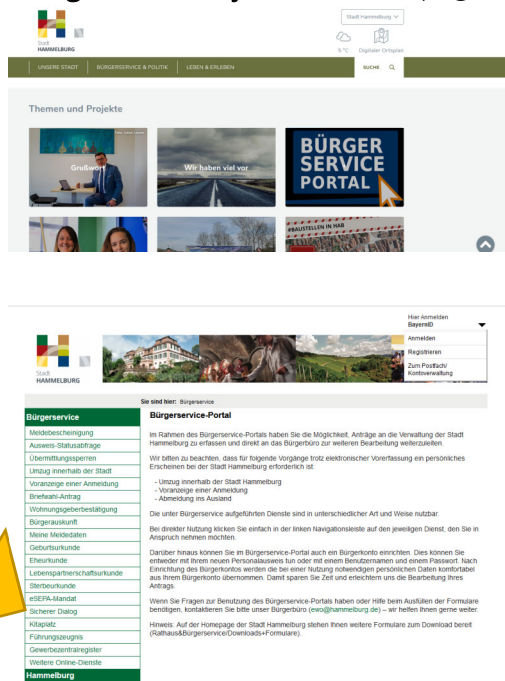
Stadt HAMMELBURG

Stadt Hammelburg

5 °C Digitaler Ortsplan

UNSERE STADT BÜRGERSERVICE & POLITIK LEBEN & ERLEBEN SUCHE

Themen und Projekte

Grußwort

Wir haben viel vor

BÜRGER SERVICE PORTAL

#BAUSTELLEN IN HAB

Hier Anmelden BayernID

Anmelden

Registrieren

Zum Postfach/ Kontoverwaltung

Stadt HAMMELBURG

Sie sind hier: Bürgerservice

Bürgerservice

Meldebescheinigung
Ausweis-Statusabfrage
Übermittlungssperren
Umzug innerhalb der Stadt
Voranzeige einer Anmeldung
Briefwahl-Antrag
Wohnungsgeberbestätigung
Bürgerauskunft
Meine Meldedaten
Geburtsurkunde
Eheurkunde
Lebenspartnerschaftsurkunde
Sterbeurkunde
eSEPA-Mandat
Sicherer Dialog
Kitaplatz
Führungszeugnis
Gewerbezentralregister
Weitere Online-Dienste
Hammelburg

Bürgerservice-Portal

Im Rahmen des Bürgerservice-Portals haben Sie die Möglichkeit, Anträge an die Verwaltung der Stadt Hammelburg zu erfassen und direkt an das Bürgerbüro zur weiteren Bearbeitung weiterzuleiten.

Wir bitten zu beachten, dass für folgende Vorgänge trotz elektronischer Vorerfassung ein persönliches Erscheinen bei der Stadt Hammelburg erforderlich ist:

- Umzug innerhalb der Stadt Hammelburg
- Voranzeige einer Anmeldung
- Abmeldung ins Ausland

Die unter Bürgerservice aufgeführten Dienste sind in unterschiedlicher Art und Weise nutzbar.

Bei direkter Nutzung klicken Sie einfach in der linken Navigationsleiste auf den jeweiligen Dienst, den Sie in Anspruch nehmen möchten.

Darüber hinaus können Sie im Bürgerservice-Portal auch ein Bürgerkonto einrichten. Dies können Sie entweder mit Ihrem neuen Personalausweis tun oder mit einem Benutzernamen und einem Passwort. Nach Einrichtung des Bürgerkontos werden die bei einer Nutzung notwendigen persönlichen Daten komfortabel aus Ihrem Bürgerkonto übernommen. Damit sparen Sie Zeit und erleichtern uns die Bearbeitung Ihres Antrags.

Wenn Sie Fragen zur Benutzung des Bürgerservice-Portals haben oder Hilfe beim Ausfüllen der Formulare benötigen, kontaktieren Sie bitte unser Bürgerbüro (ewo@hammelburg.de) – wir helfen Ihnen gerne weiter.

Hinweis: Auf der Homepage der Stadt Hammelburg stehen Ihnen weitere Formulare zum Download bereit (Rathaus&Bürgerservice/Downloads+Formulare).